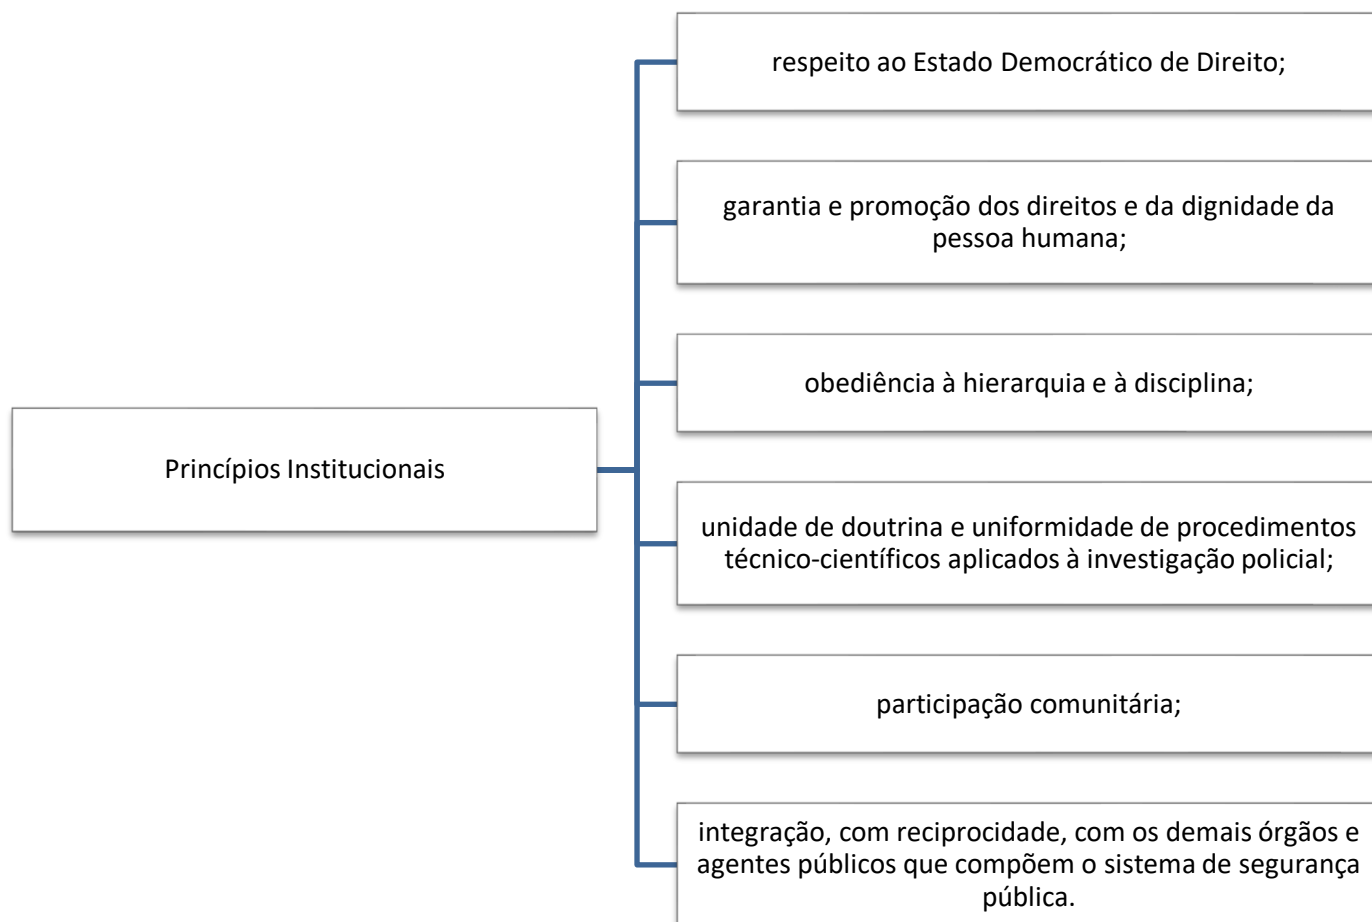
Princípios Institucionais

respeito ao Estado Democrático de Direito;

garantia e promoção dos direitos e da dignidade da pessoa humana;

obediência à hierarquia e à disciplina;

unidade de doutrina e uniformidade de procedimentos técnico-científicos aplicados à investigação policial;

participação comunitária;

integração, com reciprocidade, com os demais órgãos e agentes públicos que compõem o sistema de segurança pública.